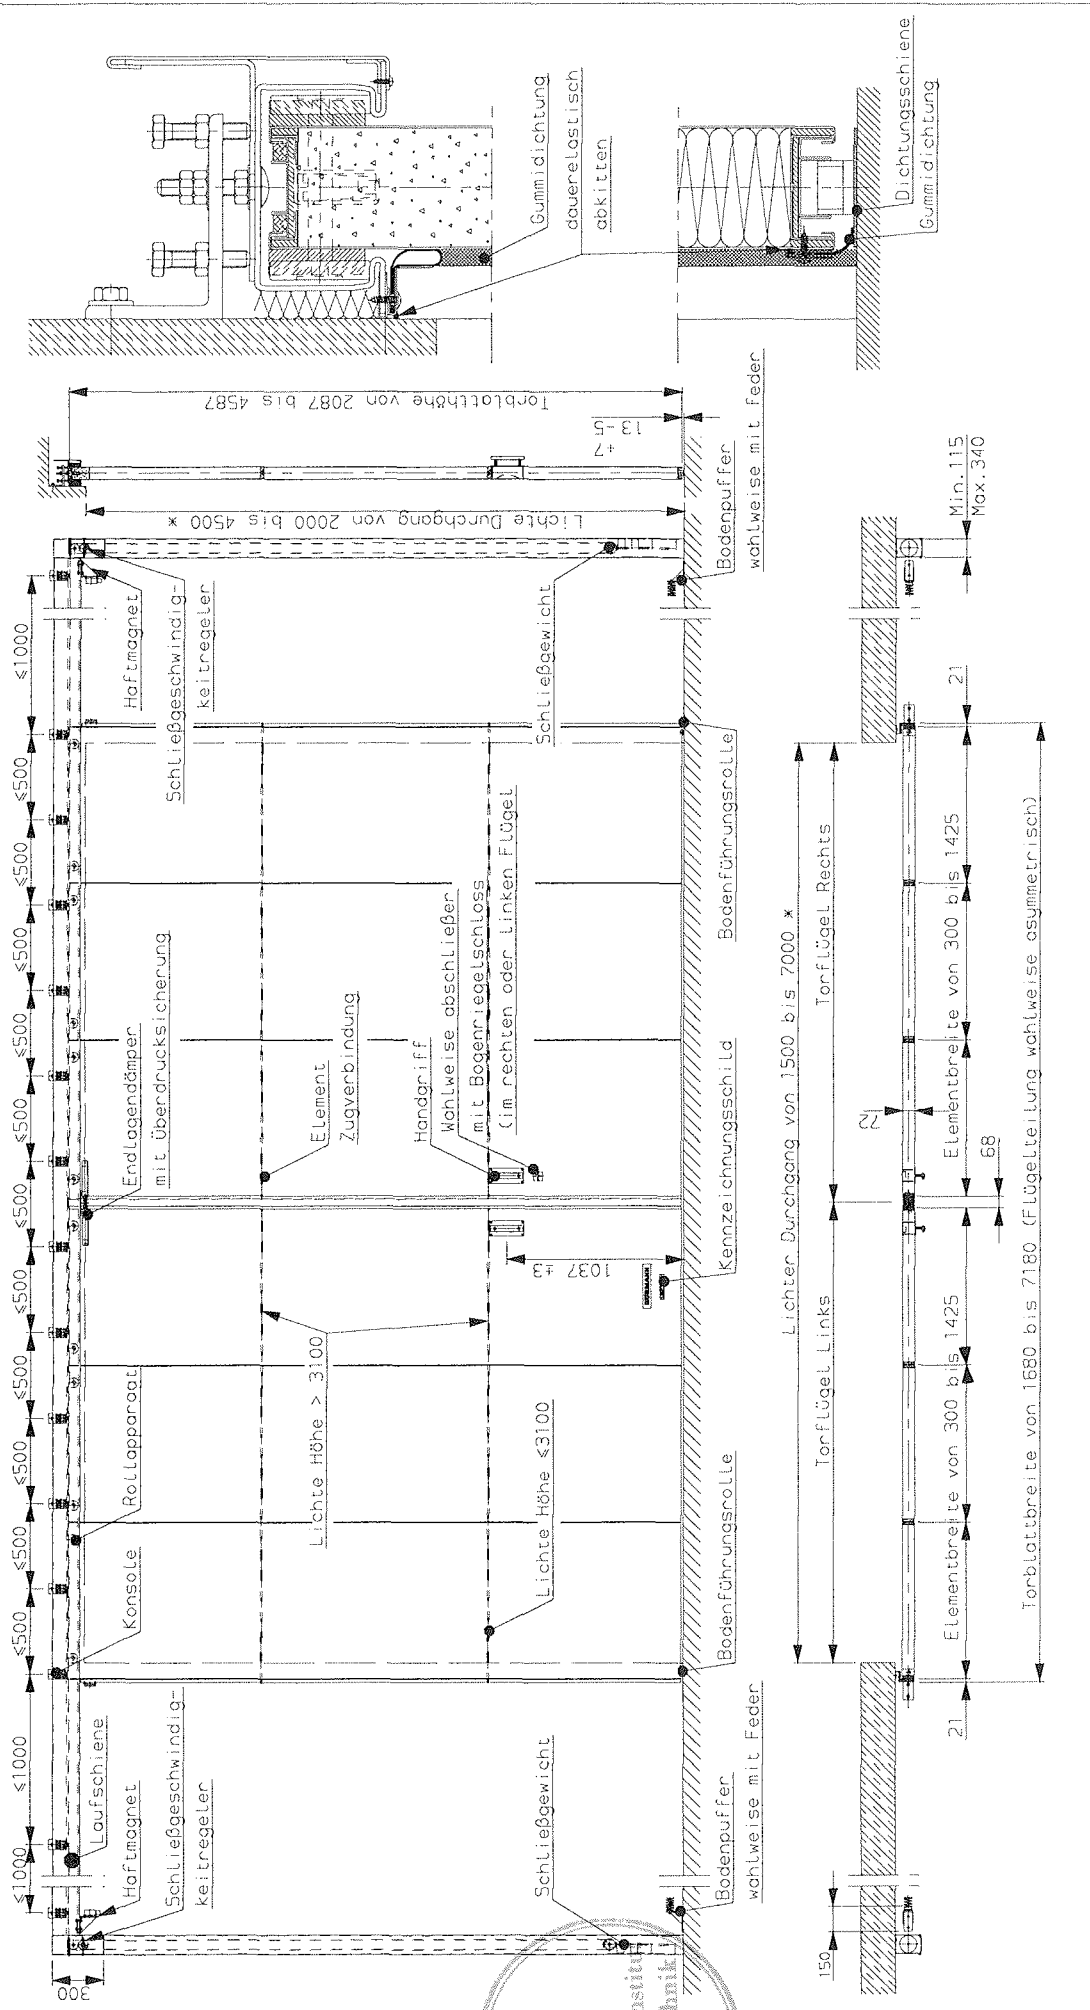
Gummidichtung
dauerelastisch abkitten
Dichtungsschiene
Gummidichtung

Torblatthöhe von 2087 bis 4587
+7
13-5
Lichte Durchgang von 2000 bis 4500 *
Bodenpuffer wahlweise mit Feder
Min.115
Max.340

≤1000
≤500
≤500
≤500
≤500
≤500
≤500
≤500
≤500
≤500
≤1000
≤1000
300

Haftmagnet
Schließgeschwindigkeitregeler
Schließgewicht
Bodenführungsrolle
Endlagendämpfer mit Überdrucksicherung
Element Zugverbindung
Handgriff
Wahlweise abschließer mit Bogenriegelschloss (im rechten oder linken Flügel
Kennzeichnungsschild
1037 ±3
Lichte Höhe > 3100
Lichte Höhe ≤3100
Rollapparat
Konsole
Bodenführungsrolle
Laufschiene
Haftmagnet
Schließgeschwindigkeitregeler
Schließgewicht
Bodenpuffer wahlweise mit Feder

Lichter Durchgang von 1500 bis 7000 *
Torflügel Rechts
Torflügel Links
72
68
Elementbreite von 300 bis 1425
Elementbreite von 300 bis 1425
21
21
150
Torblattbreite von 1680 bis 7180 (Flügelteilung wahlweise asymmetrisch)